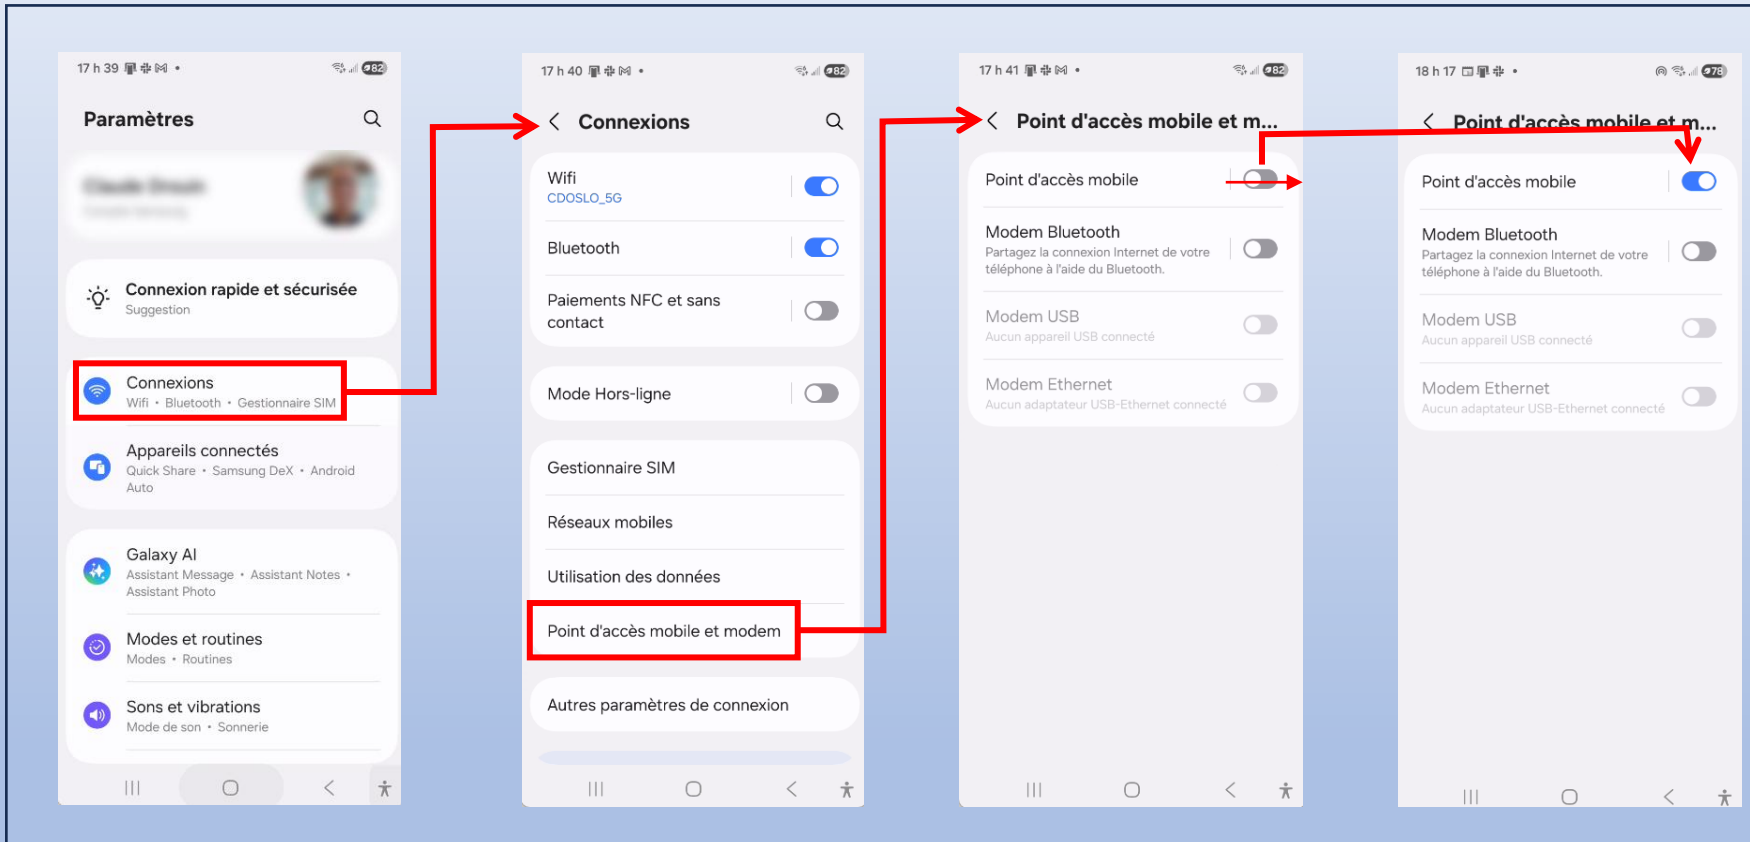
17 h 39 82

Paramètres

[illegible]

Connexion rapide et sécurisée
Suggestion

Connexions
Wifi • Bluetooth • Gestionnaire SIM

Appareils connectés
Quick Share • Samsung DeX • Android Auto

Galaxy AI
Assistant Message • Assistant Notes • Assistant Photo

Modes et routines
Modes • Routines

Sons et vibrations
Mode de son • Sonnerie

17 h 40 82

Connexions

Wifi
CDOSLO_5G

Bluetooth

Paiements NFC et sans contact

Mode Hors-ligne

Gestionnaire SIM

Réseaux mobiles

Utilisation des données

Point d'accès mobile et modem

Autres paramètres de connexion

17 h 41 82

Point d'accès mobile et m...

Point d'accès mobile

Modem Bluetooth
Partagez la connexion Internet de votre téléphone à l'aide du Bluetooth.

Modem USB
Aucun appareil USB connecté

Modem Ethernet
Aucun adaptateur USB-Ethernet connecté

18 h 17 78

Point d'accès mobile et m...

Point d'accès mobile

Modem Bluetooth
Partagez la connexion Internet de votre téléphone à l'aide du Bluetooth.

Modem USB
Aucun appareil USB connecté

Modem Ethernet
Aucun adaptateur USB-Ethernet connecté